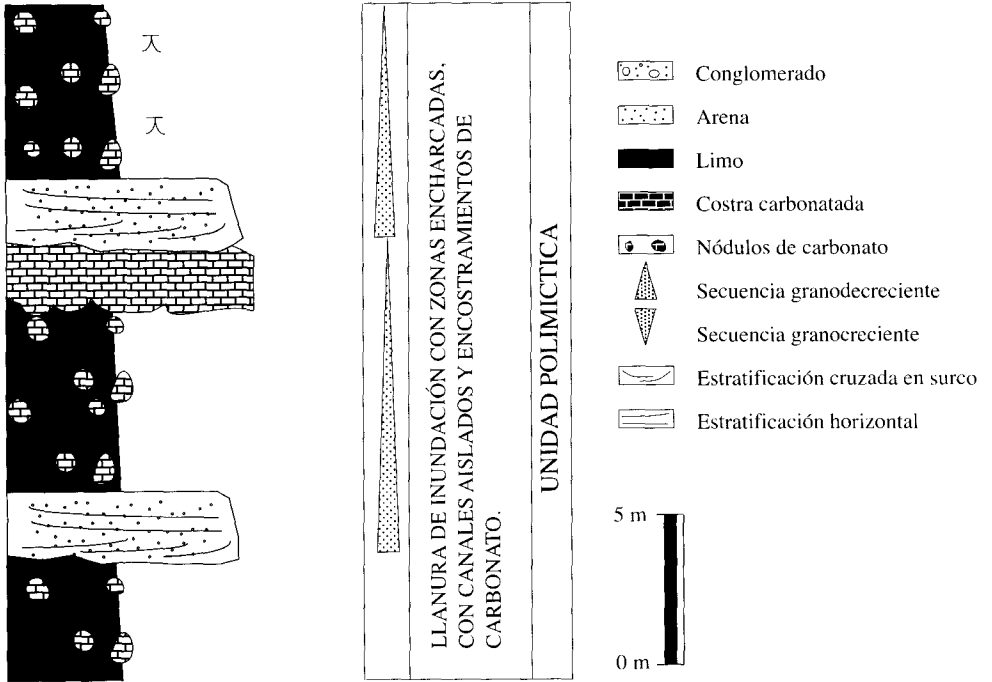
LLANURA DE INUNDACIÓN CON ZONAS ENCHARCADAS, CON CANALES AISLADOS Y ENCOSTRAMIENTOS DE CARBONATO.

UNIDAD POLIMICTICA

Conglomerado
Arena
Limo
Costra carbonatada
Nódulos de carbonato
Secuencia granodecreciente
Secuencia granocreciente
Estratificación cruzada en surco
Estratificación horizontal

5 m
0 m